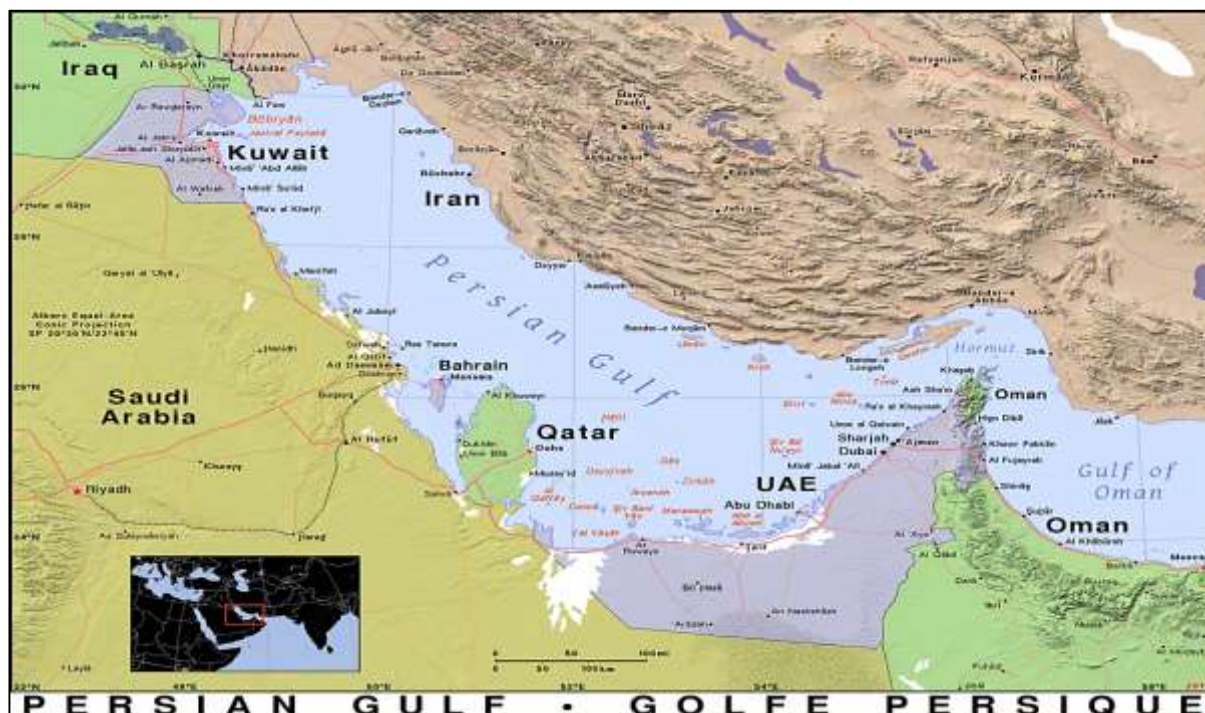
Iraq
Al Başrah
Kuwait
Iran
Persian Gulf
Bahrain
Manama
Saudi Arabia
Qatar
Doha
UAE
Abu Dhabi
Sharjah
Dubai
Ajman
Oman
Gulf of Oman
Riyadh
Al Jubayl
Ad Dammam
Al Hufuf
Bushehr
Shiraz
Kerman
Bandar-e Abbas
Hormuz
Khasab
Al Fujayrah
Ra's al Khaymah
Umm al Qaywayn
Al Ahmadi
Al Jahra
Būbiyān
Jazīrat Faylakā
Ra's al Khafjī
Ra's Tanura
Al Khuwayr
Dukhān
Umm Bāb
Mesaieed
Ruways
Al 'Ayn
Al Khābūrah
Şuḩār
Ad Dawḩah
Albers Equal Area Conic Projection
Riyadh
0 50 100 km
PERSIAN GULF · GOLFE PERSIQUE